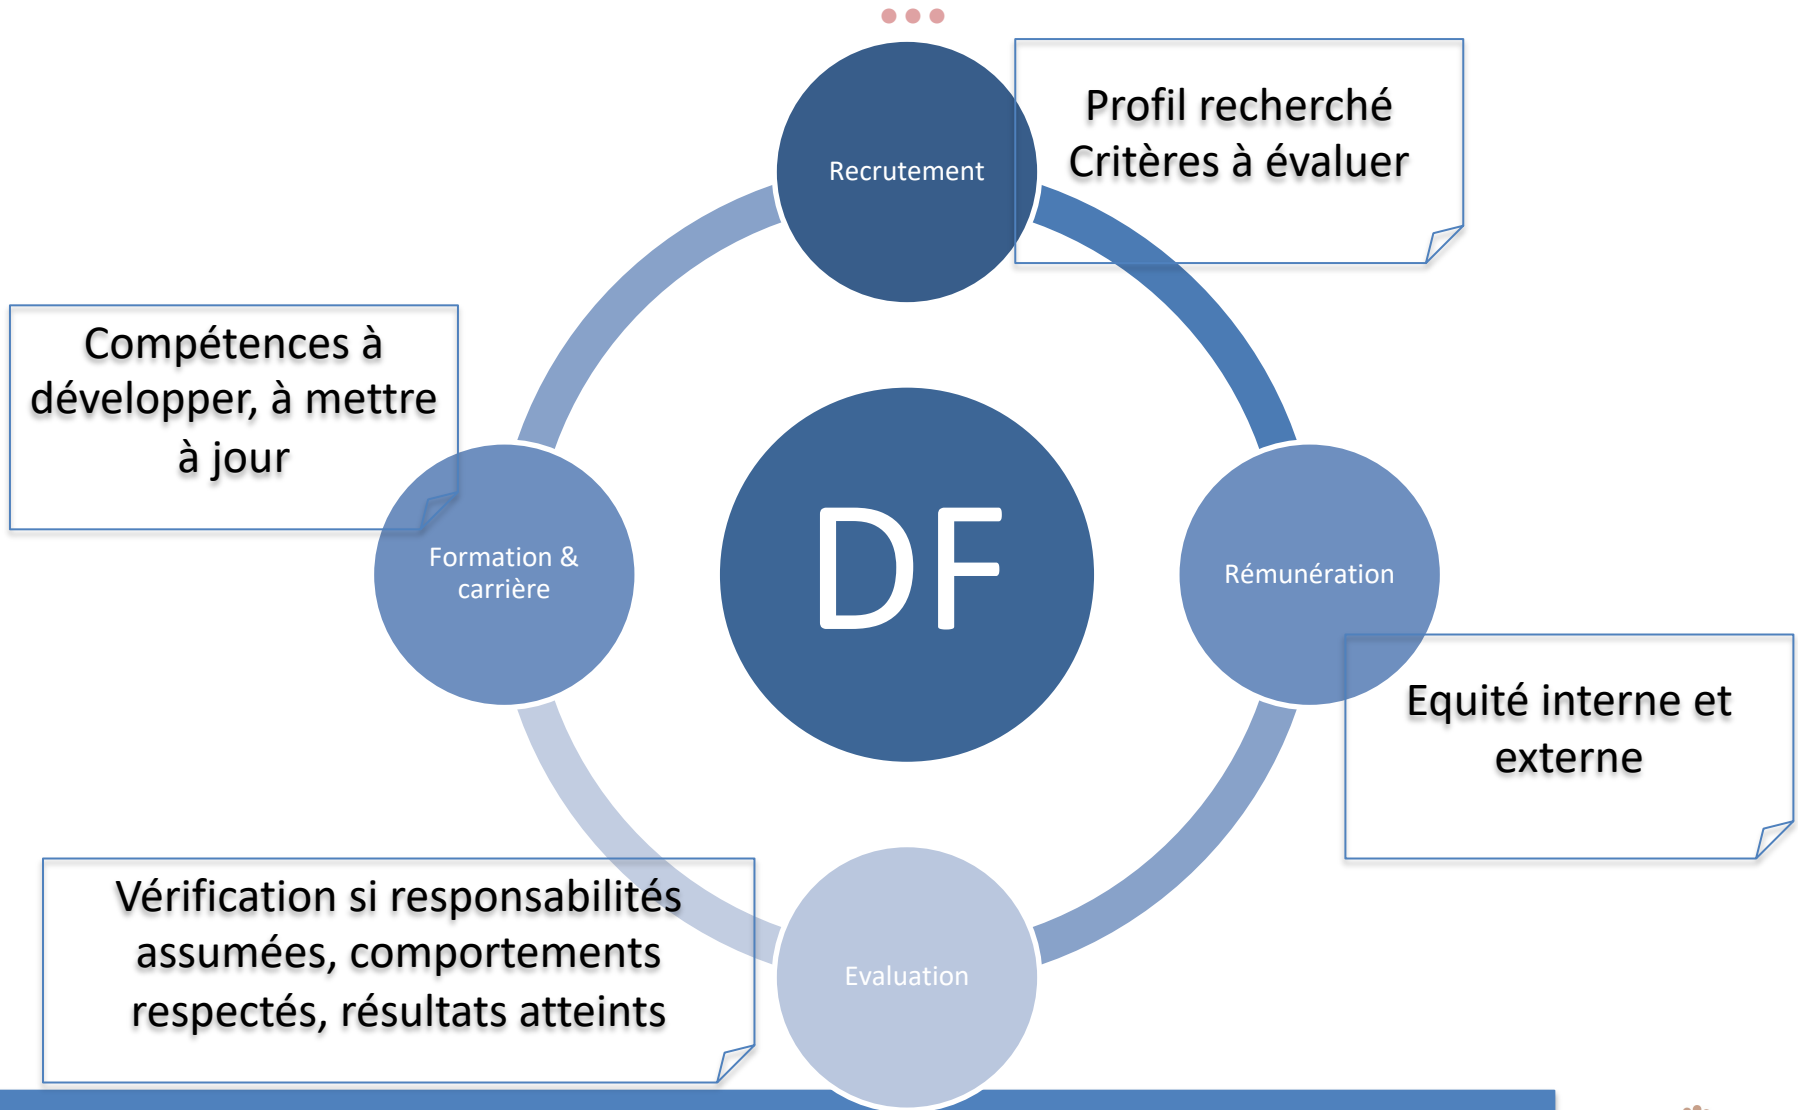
Recrutement

Profil recherché
Critères à évaluer

Compétences à développer, à mettre à jour

Formation & carrière

DF

Rémunération

Equité interne et externe

Vérification si responsabilités assumées, comportements respectés, résultats atteints

Evaluation